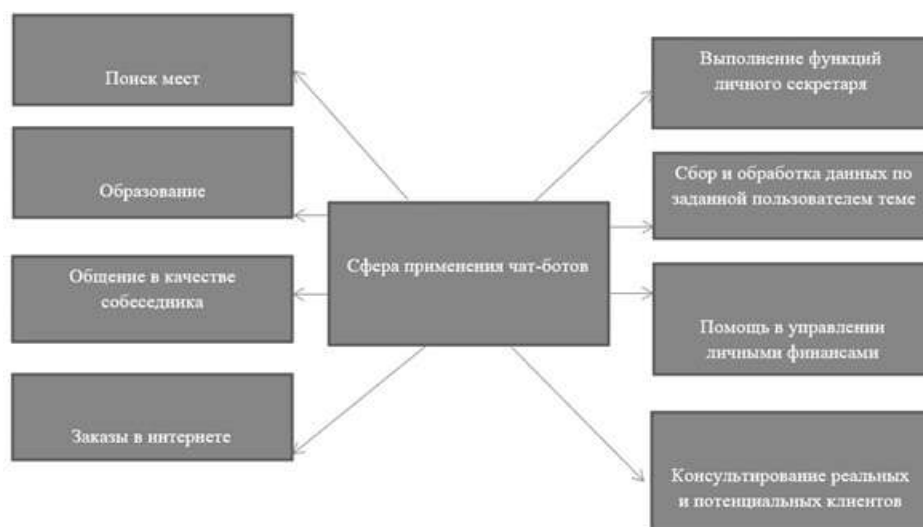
Поиск мест

Образование

Общение в качестве собеседника

Заказы в интернете

Сфера применения чат-ботов

Выполнение функций личного секретаря

Сбор и обработка данных по заданной пользователем теме

Помощь в управлении личными финансами

Консультирование реальных и потенциальных клиентов